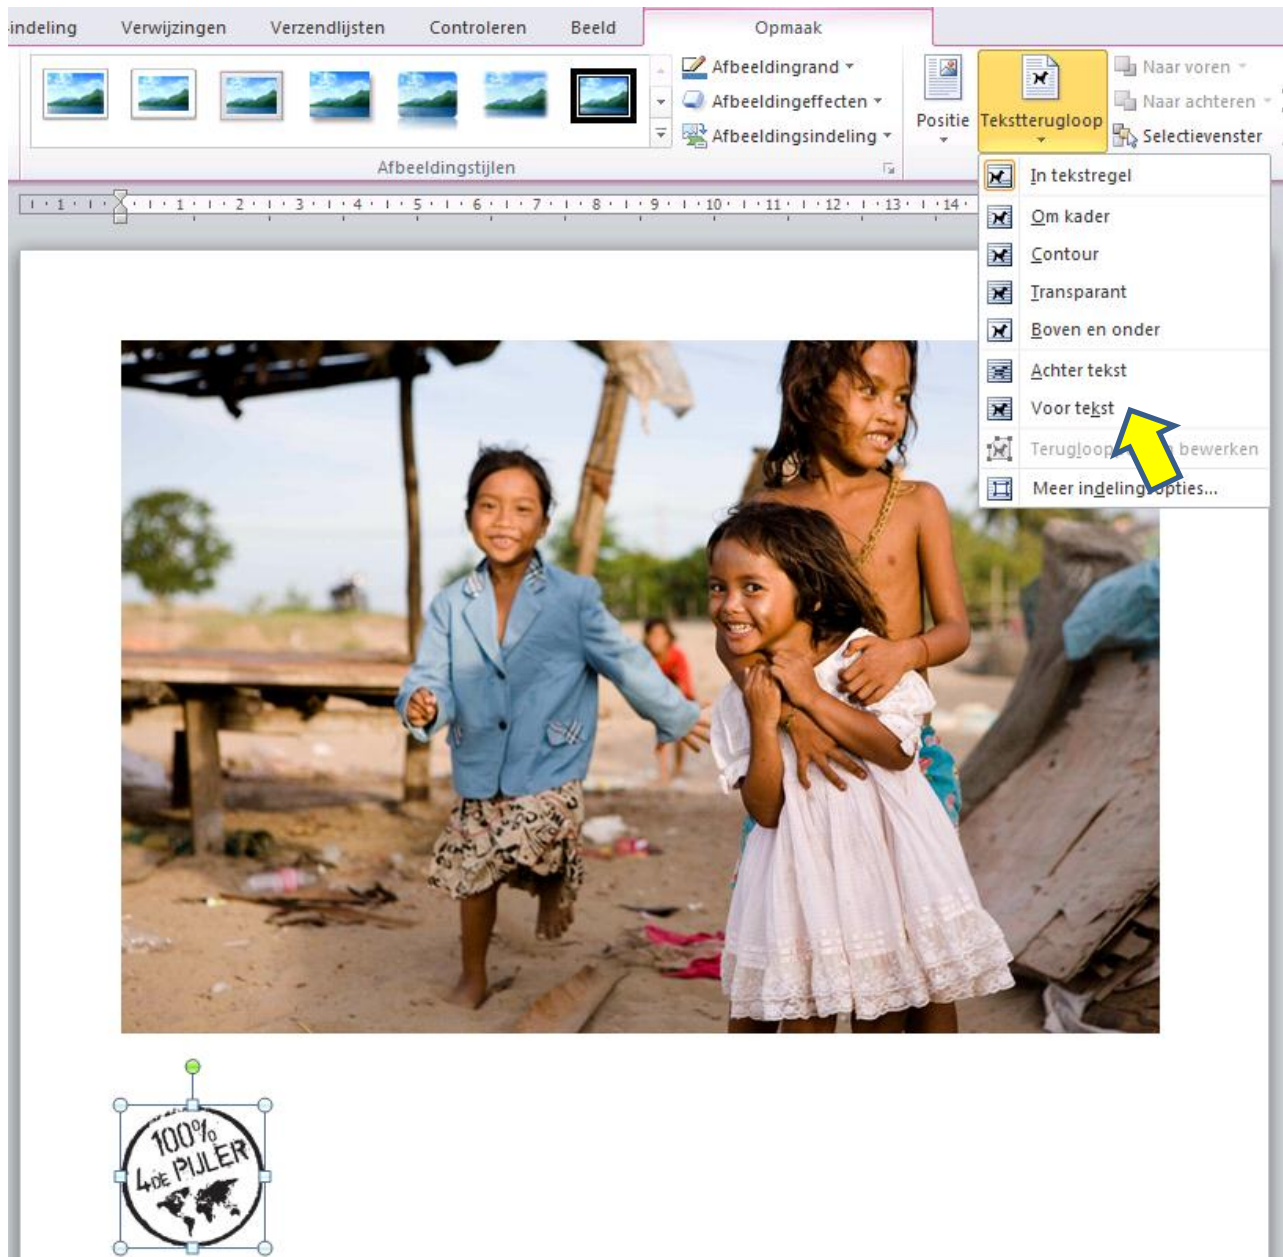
indeling Verwijzingen Verzendlijsten Controleren Beeld Opmaak

Afbeeldingrand
Afbeeldingeffecten
Afbeeldingsindeling

Afbeeldingstijlen

Positie Tekstterugloop

Naar voren
Naar achteren
Selectievenster

1 · 1 · 2 · 3 · 4 · 5 · 6 · 7 · 8 · 9 · 10 · 11 · 12 · 13 · 14

In tekstregel
Om kader
Contour
Transparant
Boven en onder
Achter tekst
Voor tekst
Terugloop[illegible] bewerken
Meer indeling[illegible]opties...

100%
4DE PIJLER